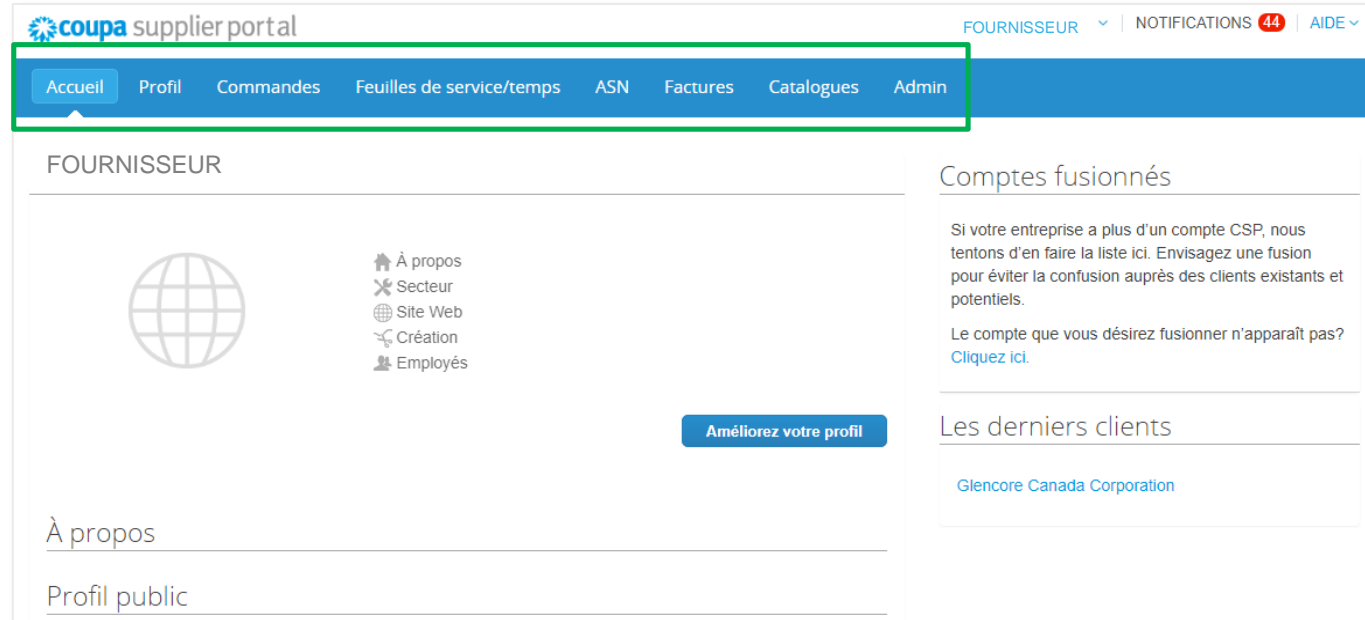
coupa supplier portal

FOURNISSEUR | NOTIFICATIONS 44 | AIDE

Accueil Profil Commandes Feuilles de service/temps ASN Factures Catalogues Admin

FOURNISSEUR

À propos
Secteur
Site Web
Création
Employés

Améliorez votre profil

À propos

Profil public

Comptes fusionnés

Si votre entreprise a plus d'un compte CSP, nous tentons d'en faire la liste ici. Envisagez une fusion pour éviter la confusion auprès des clients existants et potentiels.

Le compte que vous désirez fusionner n'apparaît pas? Cliquez ici.

Les derniers clients

Glencore Canada Corporation